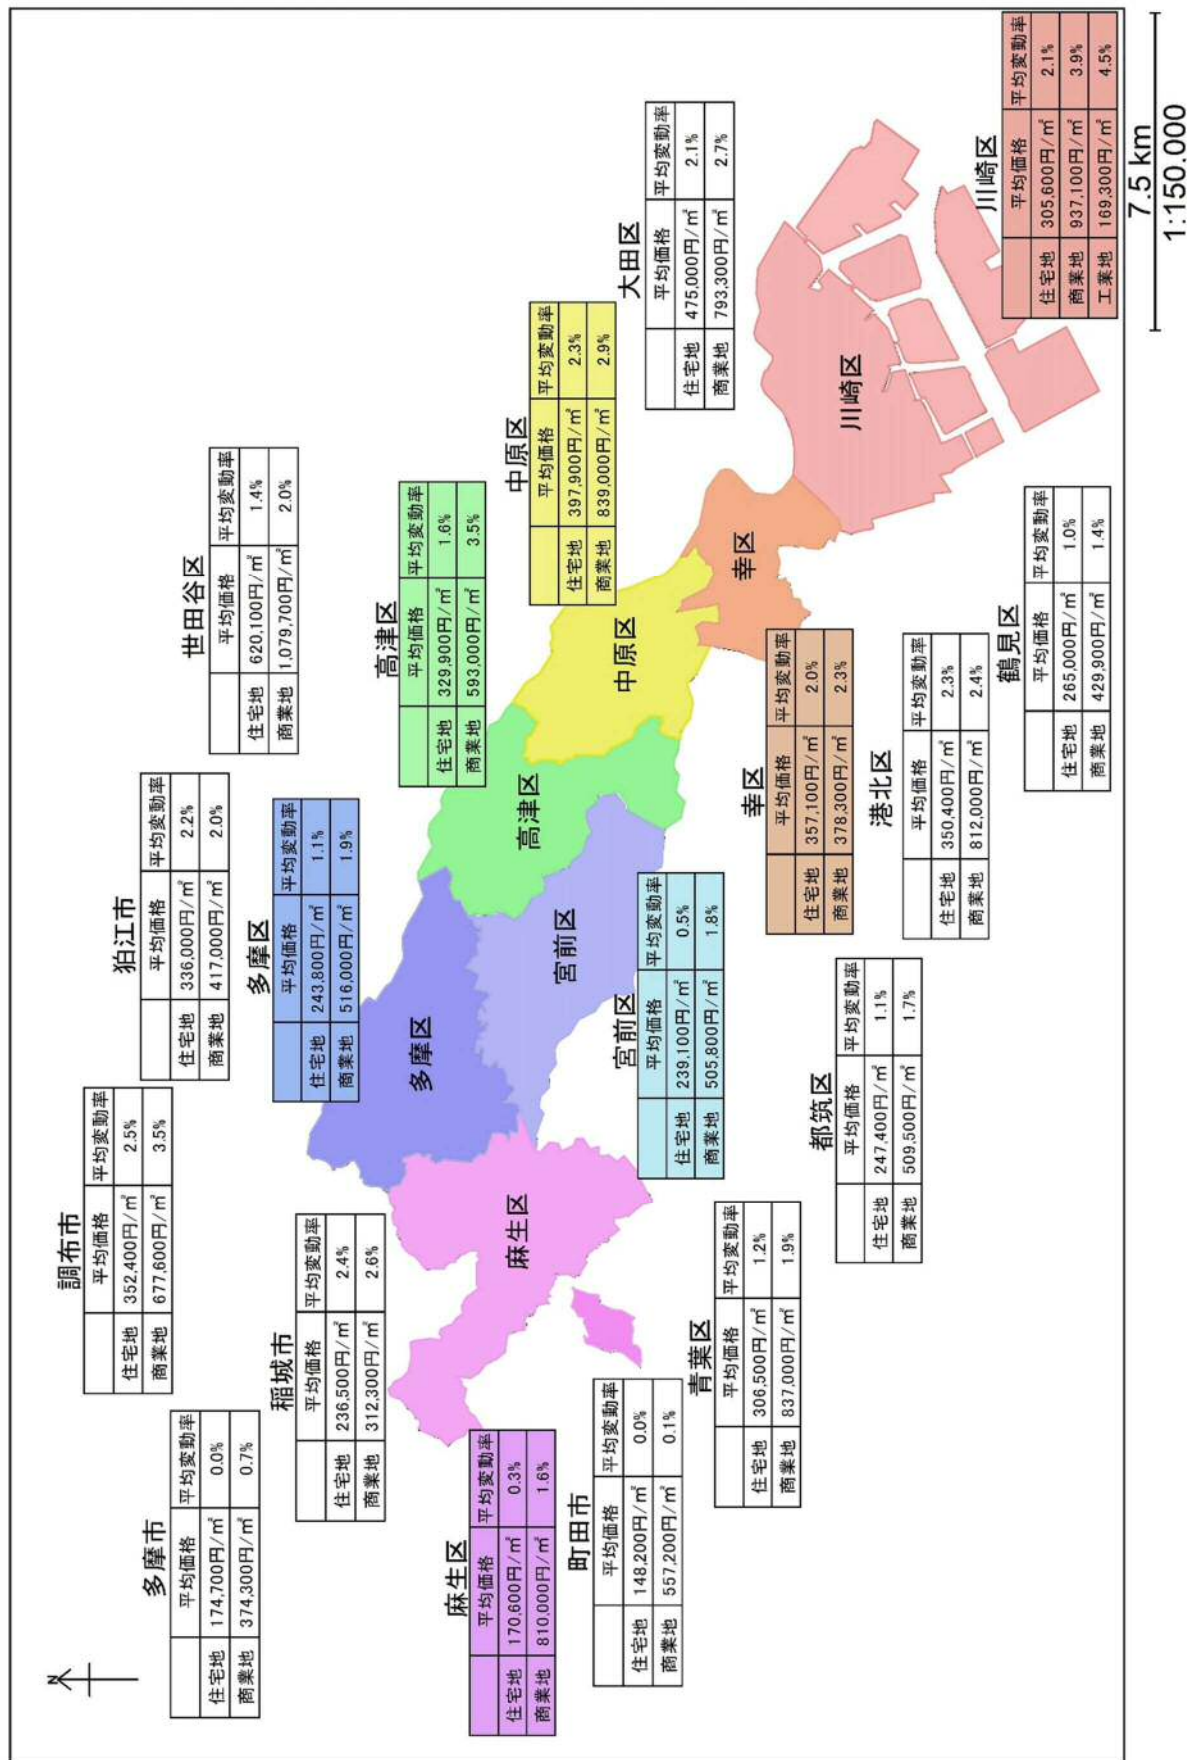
川崎区

| | 平均価格 | 平均変動率 |
|---|---|---|
| 住宅地 | 305,600円/㎡ | 2.1% |
| 商業地 | 937,100円/㎡ | 3.9% |
| 工業地 | 169,300円/㎡ | 4.5% |

7.5 km
1:150,000

大田区

| | 平均価格 | 平均変動率 |
|---|---|---|
| 住宅地 | 475,000円/㎡ | 2.1% |
| 商業地 | 793,300円/㎡ | 2.7% |

中原区

| | 平均価格 | 平均変動率 |
|---|---|---|
| 住宅地 | 397,900円/㎡ | 2.3% |
| 商業地 | 839,000円/㎡ | 2.9% |

世田谷区

| | 平均価格 | 平均変動率 |
|---|---|---|
| 住宅地 | 620,100円/㎡ | 1.4% |
| 商業地 | 1,079,700円/㎡ | 2.0% |

高津区

| | 平均価格 | 平均変動率 |
|---|---|---|
| 住宅地 | 329,900円/㎡ | 1.6% |
| 商業地 | 593,000円/㎡ | 3.5% |

川崎区
幸区
中原区
高津区
宮前区
多摩区
麻生区

鶴見区

| | 平均価格 | 平均変動率 |
|---|---|---|
| 住宅地 | 265,000円/㎡ | 1.0% |
| 商業地 | 429,900円/㎡ | 1.4% |

幸区

| | 平均価格 | 平均変動率 |
|---|---|---|
| 住宅地 | 357,100円/㎡ | 2.0% |
| 商業地 | 378,300円/㎡ | 2.3% |

港北区

| | 平均価格 | 平均変動率 |
|---|---|---|
| 住宅地 | 350,400円/㎡ | 2.3% |
| 商業地 | 812,000円/㎡ | 2.4% |

狛江市

| | 平均価格 | 平均変動率 |
|---|---|---|
| 住宅地 | 336,000円/㎡ | 2.2% |
| 商業地 | 417,000円/㎡ | 2.0% |

多摩区

| | 平均価格 | 平均変動率 |
|---|---|---|
| 住宅地 | 243,800円/㎡ | 1.1% |
| 商業地 | 516,000円/㎡ | 1.9% |

宮前区

| | 平均価格 | 平均変動率 |
|---|---|---|
| 住宅地 | 239,100円/㎡ | 0.5% |
| 商業地 | 505,800円/㎡ | 1.8% |

都筑区

| | 平均価格 | 平均変動率 |
|---|---|---|
| 住宅地 | 247,400円/㎡ | 1.1% |
| 商業地 | 509,500円/㎡ | 1.7% |

調布市

| | 平均価格 | 平均変動率 |
|---|---|---|
| 住宅地 | 352,400円/㎡ | 2.5% |
| 商業地 | 677,600円/㎡ | 3.5% |

稲城市

| | 平均価格 | 平均変動率 |
|---|---|---|
| 住宅地 | 236,500円/㎡ | 2.4% |
| 商業地 | 312,300円/㎡ | 2.6% |

青葉区

| | 平均価格 | 平均変動率 |
|---|---|---|
| 住宅地 | 306,500円/㎡ | 1.2% |
| 商業地 | 837,000円/㎡ | 1.9% |

多摩市

| | 平均価格 | 平均変動率 |
|---|---|---|
| 住宅地 | 174,700円/㎡ | 0.0% |
| 商業地 | 374,300円/㎡ | 0.7% |

麻生区

| | 平均価格 | 平均変動率 |
|---|---|---|
| 住宅地 | 170,600円/㎡ | 0.3% |
| 商業地 | 810,000円/㎡ | 1.6% |

町田市

| | 平均価格 | 平均変動率 |
|---|---|---|
| 住宅地 | 148,200円/㎡ | 0.0% |
| 商業地 | 557,200円/㎡ | 0.1% |

N